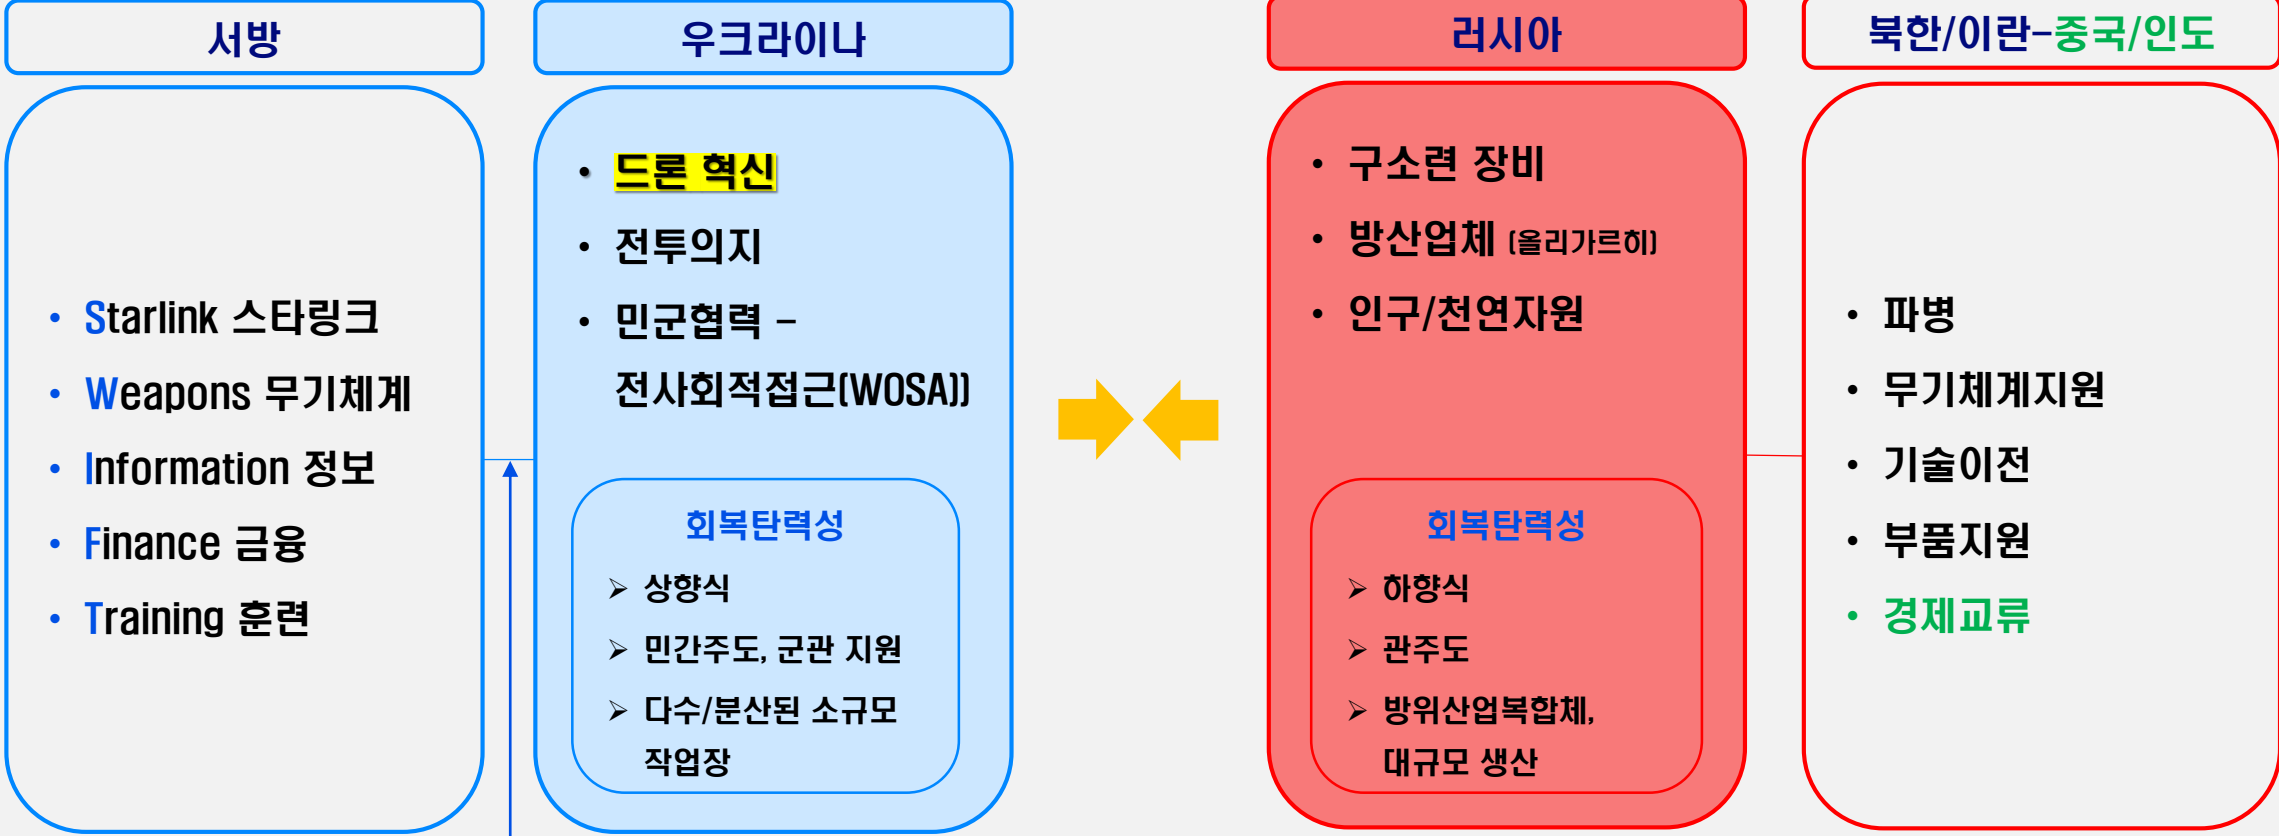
서방

• Starlink 스타링크
• Weapons 무기체계
• Information 정보
• Finance 금융
• Training 훈련

우크라이나

• 드론 혁신
• 전투의지
• 민군협력 – 전사회적접근(WOSA))

회복탄력성
➢ 상향식
➢ 민간주도, 군관 지원
➢ 다수/분산된 소규모 작업장

러시아

• 구소련 장비
• 방산업체 (올리가르히)
• 인구/천연자원

회복탄력성
➢ 하향식
➢ 관주도
➢ 방위산업복합체, 대규모 생산

북한/이란–중국/인도

• 파병
• 무기체계지원
• 기술이전
• 부품지원
• 경제교류